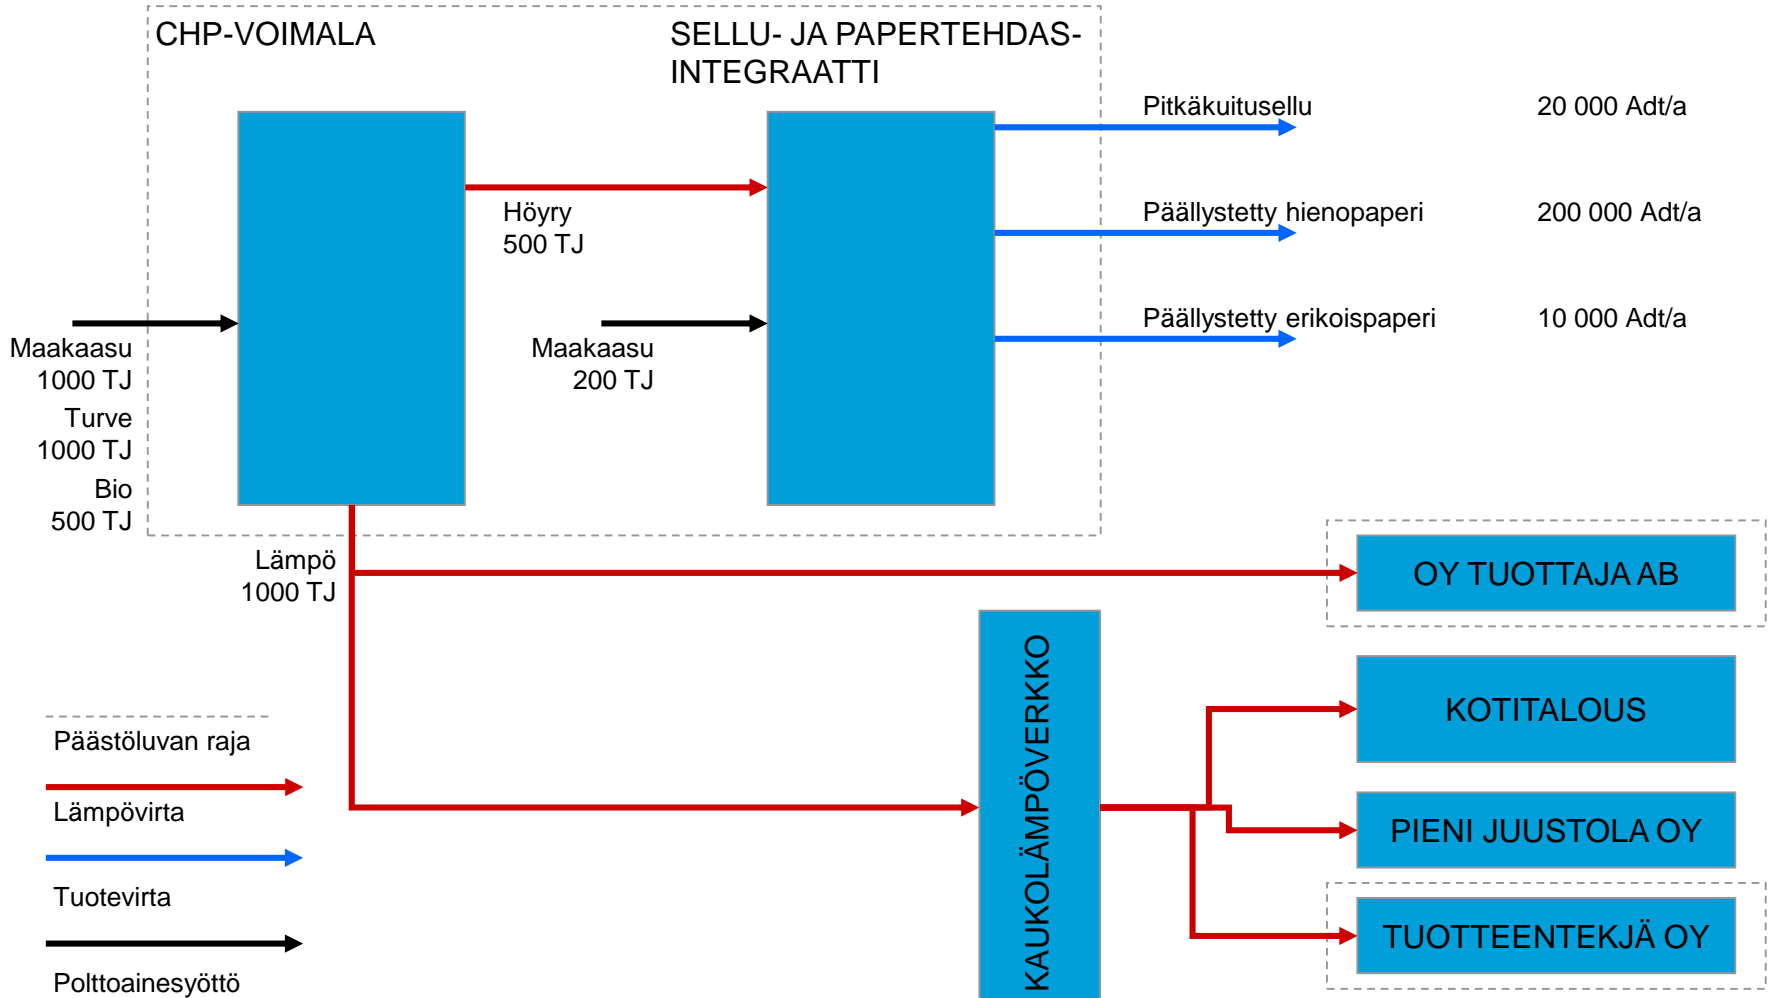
CHP-VOIMALA

SELLU- JA PAPERTEHDAS-INTEGRAATTI

Pitkäkuitusellu 20 000 Adt/a

Päällystetty hienopaperi 200 000 Adt/a

Päällystetty erikoispaperi 10 000 Adt/a

Höyry
500 TJ

Maakaasu
1000 TJ
Turve
1000 TJ
Bio
500 TJ

Maakaasu
200 TJ

Lämpö
1000 TJ

OY TUOTTAJA AB

KAUKOLÄMPÖVERKKO

KOTITALOUS

PIENI JUUSTOLA OY

TUOTTEENTEKJÄ OY

Päästöluvan raja

Lämpövirta

Tuotevirta

Polttoainesyöttö